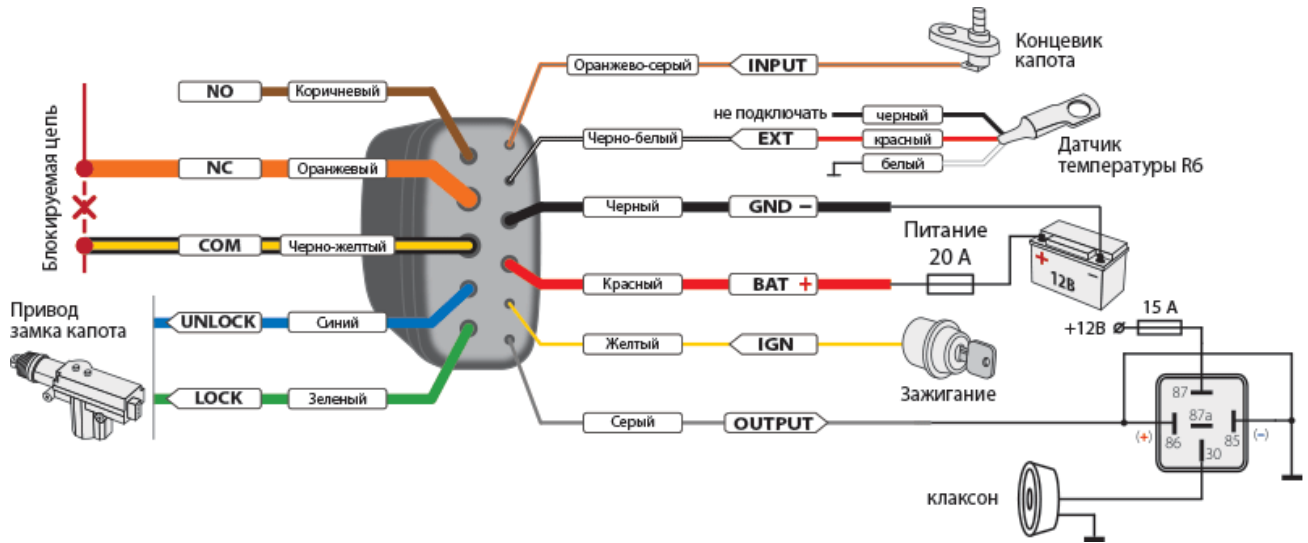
Блокируемая цепь

NO
Коричневый
NC
Оранжевый
COM
Черно-желтый

Привод замка капота
UNLOCK
Синий
LOCK
Зеленый

Оранжево-серый
INPUT
Концевик капота

не подключать
черный
Черно-белый
EXT
красный
белый
Датчик температуры R6

Черный
GND –

Питание
20 А
12В

Красный
BAT +

15 А
+12В

Желтый
IGN
Зажигание

87
87а
86
85
30
(+)
(–)

Серый
OUTPUT

клаксон